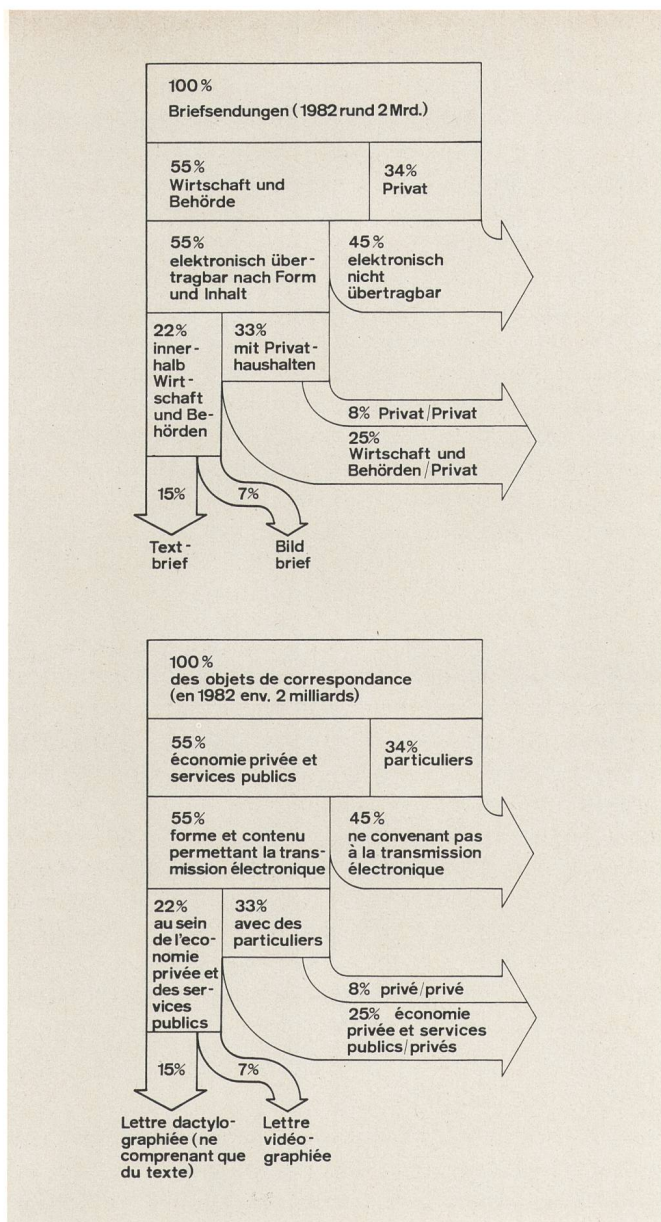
100%
Briefsendungen (1982 rund 2 Mrd.)

55%
Wirtschaft und Behörde

34%
Privat

55%
elektronisch übertragbar nach Form und Inhalt

45%
elektronisch nicht übertragbar

22%
innerhalb Wirtschaft und Behörden

33%
mit Privathaushalten

8% Privat/Privat

25%
Wirtschaft und Behörden/Privat

15%

7%

Textbrief

Bild brief

100%
des objets de correspondance (en 1982 env. 2 milliards)

55%
économie privée et services publics

34%
particuliers

55%
forme et contenu permettant la transmission électronique

45%
ne convenant pas à la transmission électronique

22%
au sein de l'economie privée et des services publics

33%
avec des particuliers

8% privé/privé

25% économie privée et services publics/privés

15%

7%

Lettre dactylographiée (ne comprenant que du texte)

Lettre vidéographiée